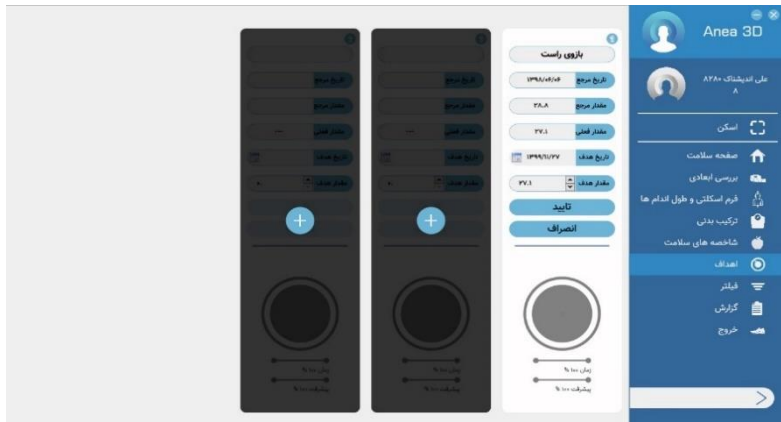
Anea 3D

علی اندیشناک ۸۲۸۰ ۸

اسکن
صفحه سلامت
بررسی ابعادی
فرم اسکلتی و طول اندام ها
ترکیب بدنی
شاخصه های سلامت
اهداف
فیلتر
گزارش
خروج

بازوی راست
تاریخ مرجع ۱۳۹۸/۰۶/۰۶
مقدار مرجع ۳۸.۸
مقدار فعلی ۳۷.۱
تاریخ هدف ۱۳۹۹/۱۱/۲۷
مقدار هدف ۳۷.۱
تایید
انصراف

زمان ۱۰۰ %
پیشرفت ۱۰۰ %

تاریخ مرجع
مقدار مرجع
مقدار فعلی
تاریخ هدف
مقدار هدف
زمان ۱۰۰ %
پیشرفت ۱۰۰ %

تاریخ مرجع
مقدار مرجع
مقدار فعلی
تاریخ هدف
مقدار هدف
زمان ۱۰۰ %
پیشرفت ۱۰۰ %